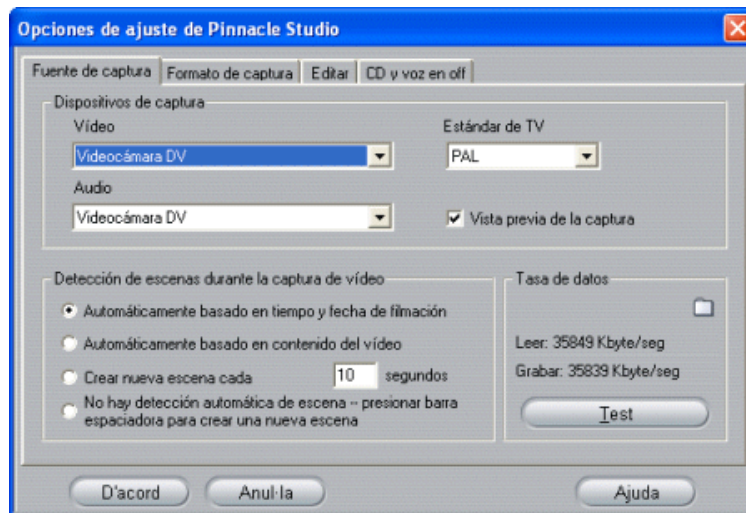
Opciones de ajuste de Pinnacle Studio

Fuente de captura | Formato de captura | Editar | CD y voz en off

Dispositivos de captura

Vídeo

Videocámara DV

Estándar de TV

PAL

Audio

Videocámara DV

Vista previa de la captura

Detección de escenas durante la captura de vídeo

Automáticamente basado en tiempo y fecha de filmación

Automáticamente basado en contenido del vídeo

Crear nueva escena cada 10 segundos

No hay detección automática de escena -- presionar barra espaciadora para crear una nueva escena

Tasa de datos

Leer: 35849 Kbyte/seg

Grabar: 35839 Kbyte/seg

Test

D'acord

Anul·la

Ajuda